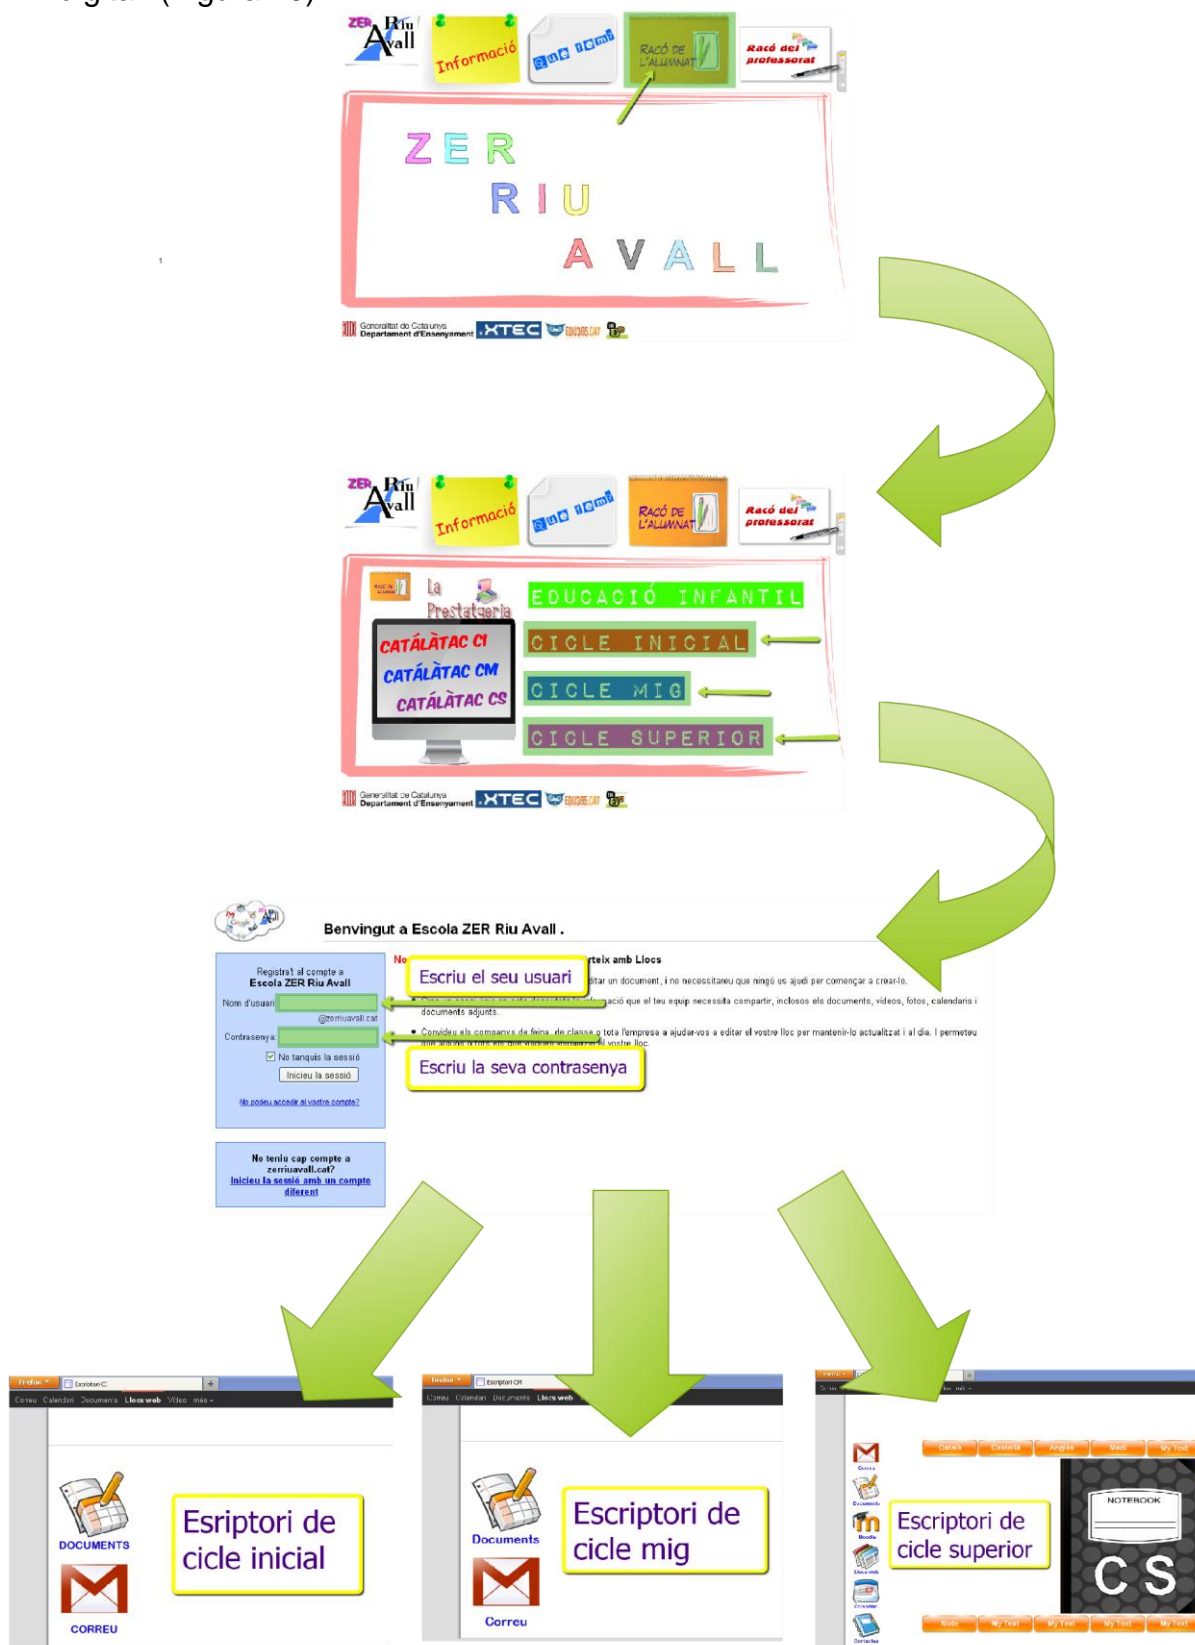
ZER Riu Avall
Informació
RACÓ DE L'ALUMNAT
Racó del professorat

ZER
RIU
AVALL

1

Generalitat de Catalunya Departament d'Ensenyament XTEC EDU365.CAT

ZER Riu Avall
Informació
RACÓ DE L'ALUMNAT
Racó del professorat

La Prestatgeria
EDUCACIÓ INFANTIL
CATÀLÀTAC CI
CICLE INICIAL
CATÀLÀTAC CM
CICLE MIG
CATÀLÀTAC CS
CICLE SUPERIOR

Generalitat de Catalunya Departament d'Ensenyament XTEC EDU365.CAT

Benvingut a Escola ZER Riu Avall .

Registreu al compte a Escola ZER Riu Avall
Nom d'usuari
@zerriuavall.cat
Contrasenya
No tanquis la sessió
Inicieu la sessió
No podeu accedir al vostre compte?

No teniu cap compte a zerriuavall.cat?
Inicieu la sessió amb un compte diferent

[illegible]rteix amb Llocs
Escriu el seu usuari
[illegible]itar un document, i no necessitareu que ningú us ajudi per començar a crear-lo.
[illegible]ació que el teu equip necessita compartir, inclosos els documents, vídeos, fotos, calendaris i documents adjunts.
Convideu els companys de feina, de classe o tota l'empresa a ajudar-vos a editar el vostre lloc per mantenir-lo actualitzat i al dia. I permeteu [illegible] vostre lloc.
Escriu la seva contrasenya

Escriptori CI
DOCUMENTS
CORREU
Esriptori de cicle inicial

Escriptori CM
Documents
Correu
Escriptori de cicle mig

NOTEBOOK
CS
Escriptori de cicle superior